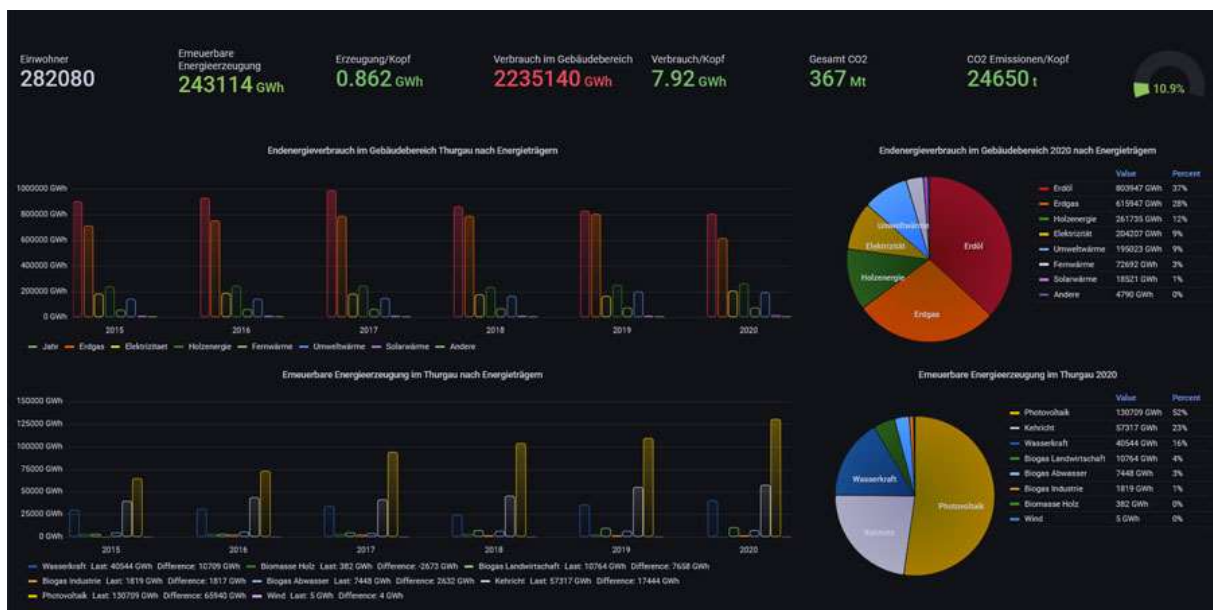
Einwohner
282080

Erneuerbare Energieerzeugung
243114 GWh

Erzeugung/Kopf
0.862 GWh

Verbrauch im Gebäudebereich
2235140 GWh

Verbrauch/Kopf
7.92 GWh

Gesamt CO2
367 Mt

CO2 Emissionen/Kopf
24650 t

10.9%

Endenergieverbrauch im Gebäudebereich Thurgau nach Energieträgern

1000000 GWh
800000 GWh
600000 GWh
400000 GWh
200000 GWh
0 GWh

2015 2016 2017 2018 2019 2020

— Jahr — Erdgas — Elektrizitaet — Holzenergie — Fernwärme — Umweltwärme — Solarwärme — Andere

Endenergieverbrauch im Gebäudebereich 2020 nach Energieträgern

| | Value | Percent |
|---|---|---|
| Erdöl | 803947 GWh | 37% |
| Erdgas | 615947 GWh | 28% |
| Holzenergie | 261735 GWh | 12% |
| Elektrizität | 204207 GWh | 9% |
| Umweltwärme | 195023 GWh | 9% |
| Fernwärme | 72692 GWh | 3% |
| Solarwärme | 18521 GWh | 1% |
| Andere | 4790 GWh | 0% |

Erdöl
Erdgas
Holzenergie
Elektrizität
Umweltwärme

Erneuerbare Energieerzeugung im Thurgau nach Energieträgern

150000 GWh
125000 GWh
100000 GWh
75000 GWh
50000 GWh
25000 GWh
0 GWh

2015 2016 2017 2018 2019 2020

— Wasserkraft Last: 40544 GWh Difference: 10709 GWh — Biomasse Holz Last: 382 GWh Difference: -2673 GWh — Biogas Landwirtschaft Last: 10764 GWh Difference: 7658 GWh
— Biogas Industrie Last: 1819 GWh Difference: 1817 GWh — Biogas Abwasser Last: 7448 GWh Difference: 2632 GWh — Kehricht Last: 57317 GWh Difference: 17444 GWh
— Photovoltaik Last: 130709 GWh Difference: 65940 GWh — Wind Last: 5 GWh Difference: 4 GWh

Erneuerbare Energieerzeugung im Thurgau 2020

| | Value | Percent |
|---|---|---|
| Photovoltaik | 130709 GWh | 52% |
| Kehricht | 57317 GWh | 23% |
| Wasserkraft | 40544 GWh | 16% |
| Biogas Landwirtschaft | 10764 GWh | 4% |
| Biogas Abwasser | 7448 GWh | 3% |
| Biogas Industrie | 1819 GWh | 1% |
| Biomasse Holz | 382 GWh | 0% |
| Wind | 5 GWh | 0% |

Wasserkraft
Photovoltaik
Kehricht